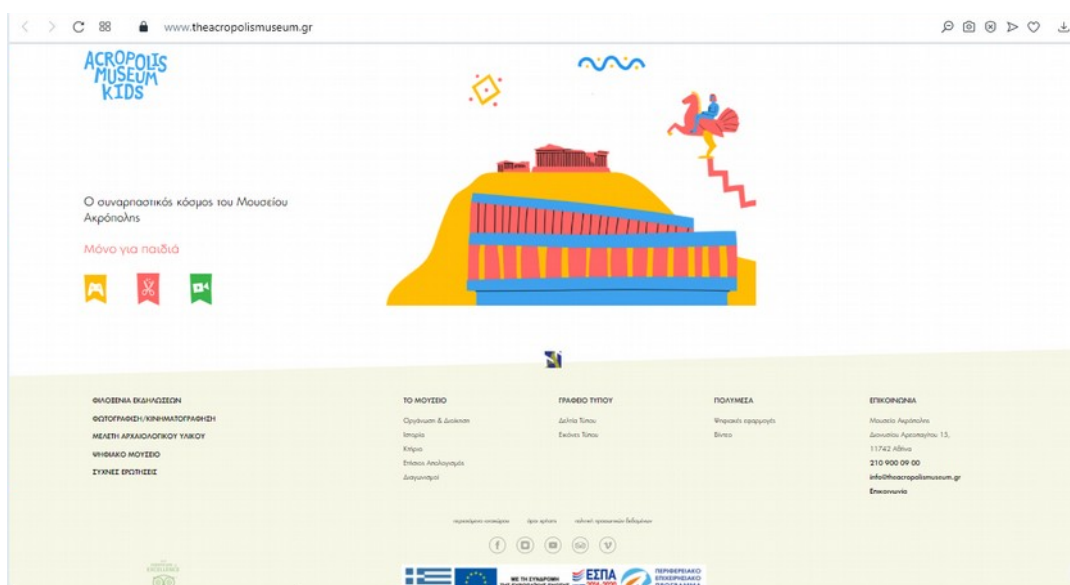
www.theacropolismuseum.gr

ACROPOLIS MUSEUM KIDS

Ο συναρπαστικός κόσμος του Μουσείου Ακρόπολης

Μόνο για παιδιά

ΦΙΛΟΞΕΝΙΑ ΕΚΔΗΛΩΣΕΩΝ
ΦΩΤΟΓΡΑΦΗΣΗ/ΚΙΝΗΜΑΤΟΓΡΑΦΗΣΗ
ΜΕΛΕΤΗ ΑΡΧΑΙΟΛΟΓΙΚΟΥ ΥΛΙΚΟΥ
ΨΗΦΙΑΚΟ ΜΟΥΣΕΙΟ
ΣΥΧΝΕΣ ΕΡΩΤΗΣΕΙΣ

ΤΟ ΜΟΥΣΕΙΟ
Οργάνωση & Διοίκηση
Ιστορία
Κτίριο
Ετήσιος Απολογισμός
Διαγωνισμοί

ΓΡΑΦΕΙΟ ΤΥΠΟΥ
Δελτία Τύπου
Εικόνες Τύπου

ΠΟΛΥΜΕΣΑ
Ψηφιακές εφαρμογές
Βίντεο

ΕΠΙΚΟΙΝΩΝΙΑ
Μουσείο Ακρόπολης
Διονυσίου Αρεοπαγίτου 15,
11742 Αθήνα
210 900 09 00
info@theacropolismuseum.gr
Επικοινωνία

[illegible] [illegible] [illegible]

ΜΕ ΤΗ ΣΥΓΧΡΗΜΑΤΟΔΟΤΗΣΗ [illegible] ΕΣΠΑ ΠΕΡΙΦΕΡΕΙΑΚΟ ΕΠΙΧΕΙΡΗΣΙΑΚΟ ΠΡΟΓΡΑΜΜΑ